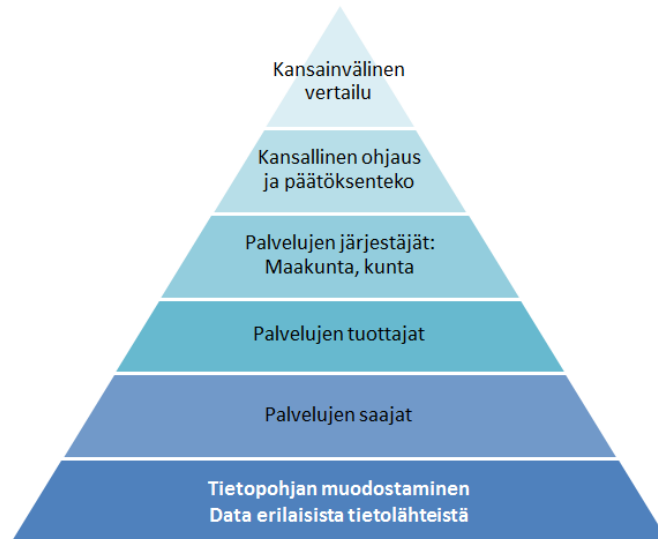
Kansainvälinen vertailu

Kansallinen ohjaus ja päätöksenteko

Palvelujen järjestäjät: Maakunta, kunta

Palvelujen tuottajat

Palvelujen saajat

Tietopohjan muodostaminen
Data erilaisista tietolähteistä